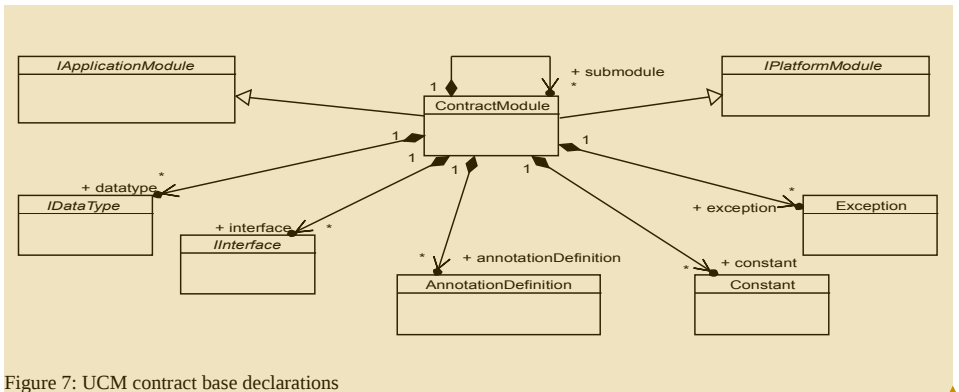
IApplicationModule

IPlatformModule

1

+ submodule

*

ContractModule

1

1

1

1

1

*

+ datatype

IDataType

+ interface

*

IInterface

*

+ annotationDefinition

AnnotationDefinition

*

+ constant

Constant

*

+ exception

Exception

Figure 7: UCM contract base declarations